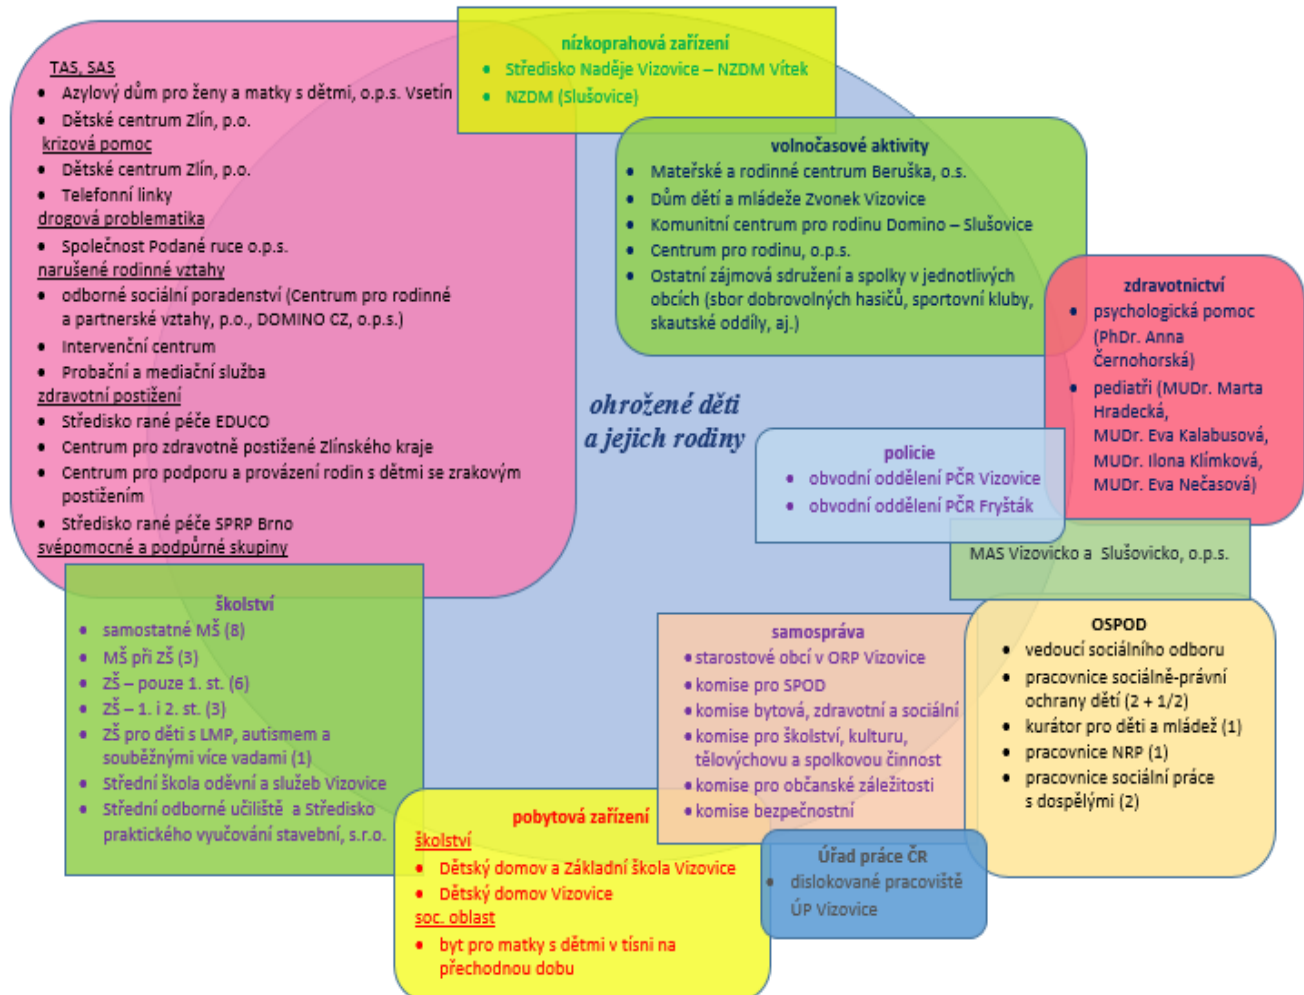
TAS, SAS
- Azylový dům pro ženy a matky s dětmi, o.p.s. Vsetín
- Dětské centrum Zlín, p.o.

krizová pomoc
- Dětské centrum Zlín, p.o.
- Telefonní linky

drogová problematika
- Společnost Podané ruce o.p.s.

narušené rodinné vztahy
- odborné sociální poradenství (Centrum pro rodinné a partnerské vztahy, p.o., DOMINO CZ, o.p.s.)
- Intervenční centrum
- Probační a mediační služba

zdravotní postižení
- Středisko rané péče EDUCO
- Centrum pro zdravotně postižené Zlínského kraje
- Centrum pro podporu a provázení rodin s dětmi se zrakovým postižením
- Středisko rané péče SPRP Brno

svépomocné a podpůrné skupiny

nízkoprahová zařízení
- Středisko Naděje Vizovice – NZDM Vítek
- NZDM (Slušovice)

volnočasové aktivity
- Mateřské a rodinné centrum Beruška, o.s.
- Dům dětí a mládeže Zvonek Vizovice
- Komunitní centrum pro rodinu Domino – Slušovice
- Centrum pro rodinu, o.p.s.
- Ostatní zájmová sdružení a spolky v jednotlivých obcích (sbor dobrovolných hasičů, sportovní kluby, skautské oddíly, aj.)

zdravotnictví
- psychologická pomoc (PhDr. Anna Černohorská)
- pediatři (MUDr. Marta Hradecká, MUDr. Eva Kalabusová, MUDr. Ilona Klímková, MUDr. Eva Nečasová)

ohrožené děti a jejich rodiny

policie
- obvodní oddělení PČR Vizovice
- obvodní oddělení PČR Fryšták

MAS Vizovicko a Slušovicko, o.p.s.

školství
- samostatné MŠ (8)
- MŠ při ZŠ (3)
- ZŠ – pouze 1. st. (6)
- ZŠ – 1. i 2. st. (3)
- ZŠ pro děti s LMP, autismem a souběžnými více vadami (1)
- Střední škola oděvní a služeb Vizovice
- Střední odborné učiliště a Středisko praktického vyučování stavební, s.r.o.

samospráva
- starostové obcí v ORP Vizovice
- komise pro SPOD
- komise bytová, zdravotní a sociální
- komise pro školství, kulturu, tělovýchovu a spolkovou činnost
- komise pro občanské záležitosti
- komise bezpečnostní

OSPOD
- vedoucí sociálního odboru
- pracovnice sociálně-právní ochrany dětí (2 + 1/2)
- kurátor pro děti a mládež (1)
- pracovnice NRP (1)
- pracovnice sociální práce s dospělými (2)

pobytová zařízení
školství
- Dětský domov a Základní škola Vizovice
- Dětský domov Vizovice

soc. oblast
- byt pro matky s dětmi v tísni na přechodnou dobu

Úřad práce ČR
- dislokované pracoviště ÚP Vizovice